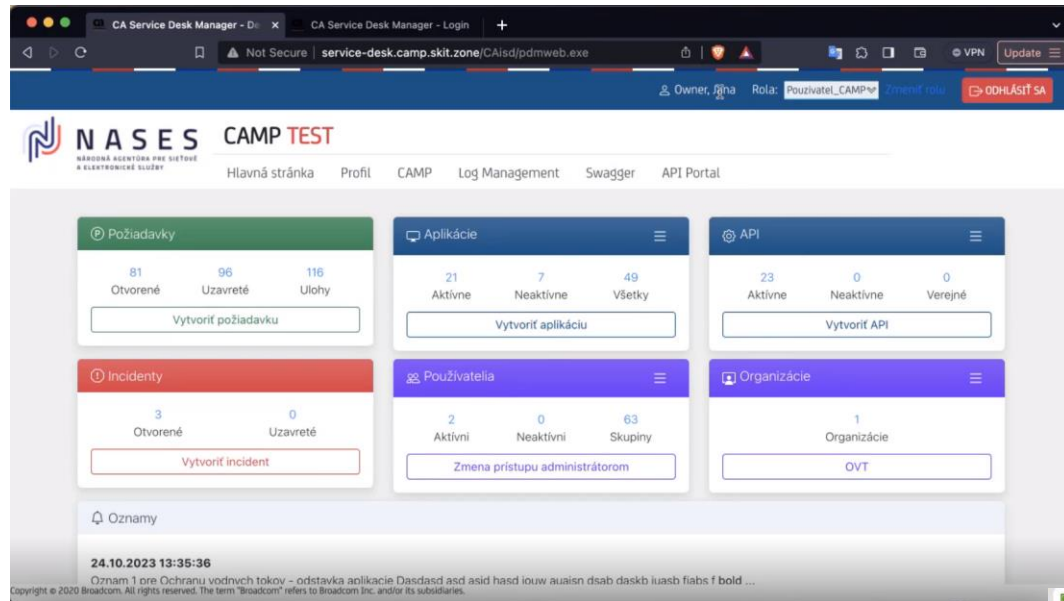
CA Service Desk Manager - De ×
CA Service Desk Manager - Login
+
Not Secure | service-desk.camp.skit.zone/CAisd/pdmweb.exe
VPN
Update

Owner, Jana Rola: Pouzivatel_CAMP Zmeniť rolu ODHLÁSIŤ SA

NASES
NÁRODNÁ AGENTÚRA PRE SIEŤOVÉ A ELEKTRONICKÉ SLUŽBY

CAMP TEST

Hlavná stránka Profil CAMP Log Management Swagger API Portal

Požiadavky
81 Otvorené
96 Uzavreté
116 Ulohy
Vytvoriť požiadavku

Aplikácie
21 Aktívne
7 Neaktívne
49 Všetky
Vytvoriť aplikáciu

API
23 Aktívne
0 Neaktívne
0 Verejné
Vytvoriť API

Incidenty
3 Otvorené
0 Uzavreté
Vytvoriť incident

Používatelia
2 Aktívni
0 Neaktívni
63 Skupiny
Zmena prístupu administrátorom

Organizácie
1 Organizácie
OVT

Oznamy

24.10.2023 13:35:36
Oznam 1 pre Ochranu vodnych tokov - odstavka aplikacie Dasdasd asd asid hasd iouw auaisn dsab daskb iuasb fiabs f bold ...

Copyright © 2020 Broadcom. All rights reserved. The term "Broadcom" refers to Broadcom Inc. and/or its subsidiaries.